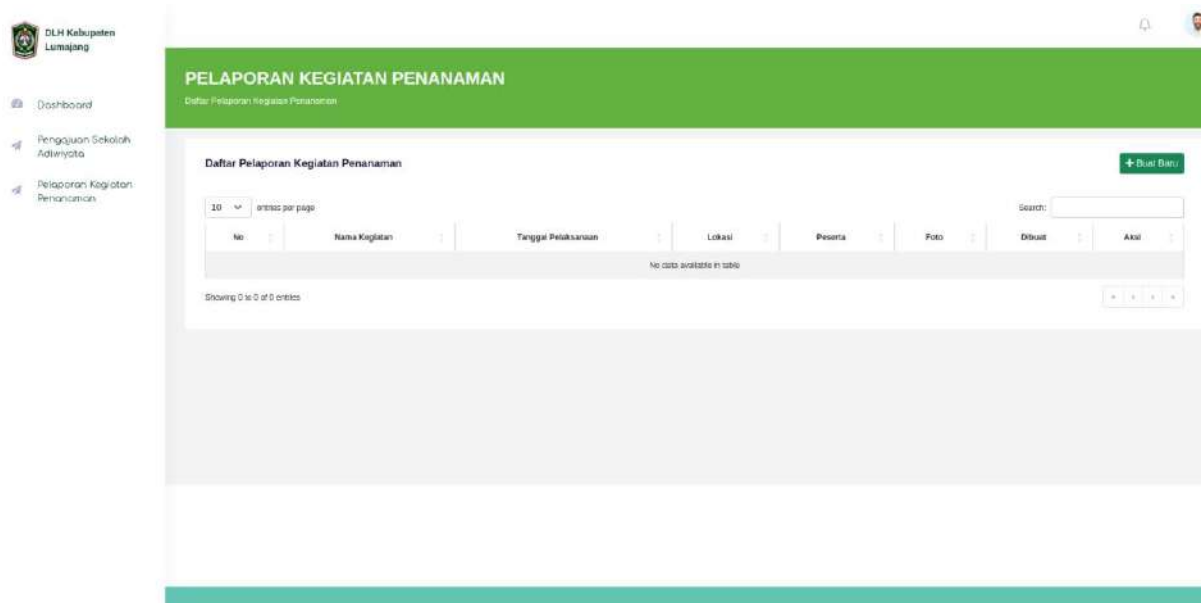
DLH Kabupaten Lumajang

Dashboard

Pengajuan Sekolah Adiwiyata

Pelaporan Kegiatan Penanaman

PELAPORAN KEGIATAN PENANAMAN

Daftar Pelaporan Kegiatan Penanaman

Daftar Pelaporan Kegiatan Penanaman

+ Buat Baru

10 entries per page

Search:

| No | Nama Kegiatan | Tanggal Pelaksanaan | Lokasi | Peserta | Foto | Dibuat | Aksi |
|---|---|---|---|---|---|---|---|
| No data available in table | | | | | | | |

Showing 0 to 0 of 0 entries

« ‹ › »